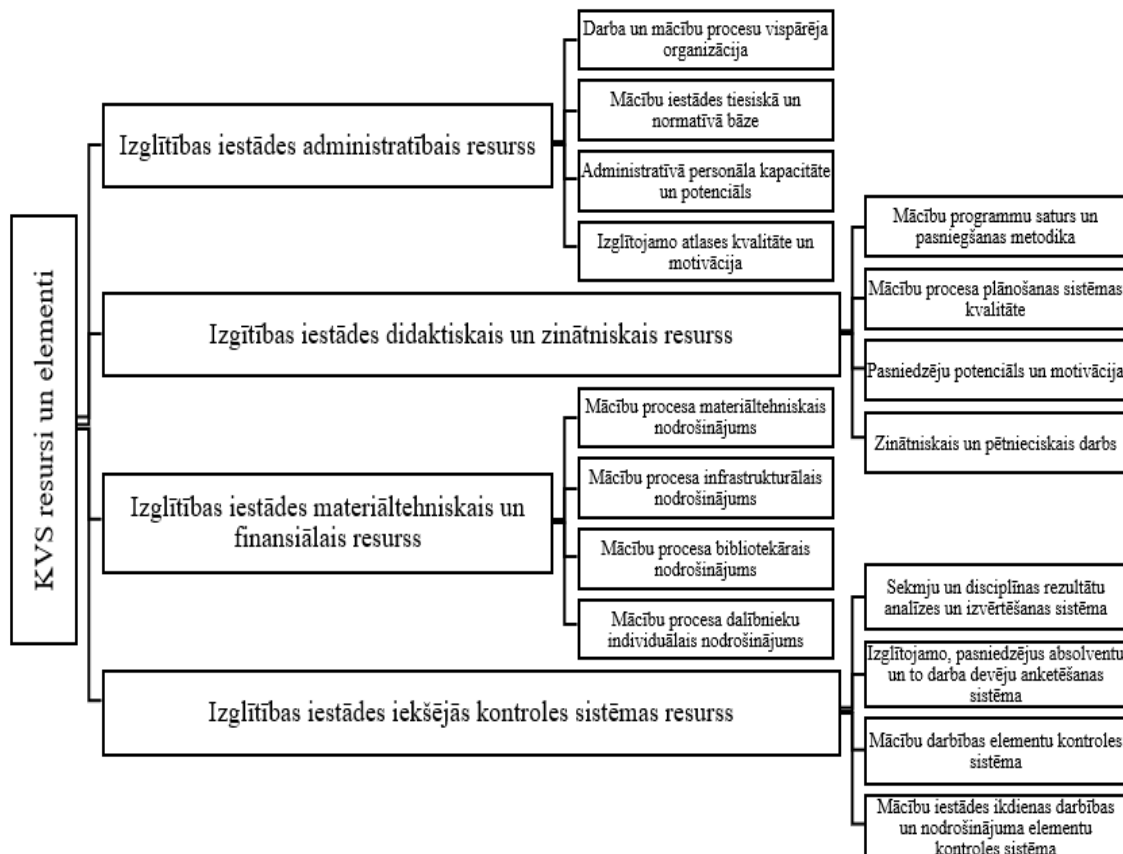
KVS resursi un elementi

Izglītības iestādes administratībais resurss

Darba un mācību procesu vispārēja organizācija

Mācību iestādes tiesiskā un normatīvā bāze

Administratīvā personāla kapacitāte un potenciāls

Izglītojamo atlases kvalitāte un motivācija

Izgītības iestādes didaktiskais un zinātniskais resurss

Mācību programmu saturs un pasniegšanas metodika

Mācību procesa plānošanas sistēmas kvalitāte

Pasniedzēju potenciāls un motivācija

Zinātniskais un pētnieciskais darbs

Izglītības iestādes materiāltehniskais un finansiālais resurss

Mācību procesa materiāltehniskais nodrošinājums

Mācību procesa infrastrukturālais nodrošinājums

Mācību procesa bibliotekārais nodrošinājums

Mācību procesa dalībnieku individuālais nodrošinājums

Izglītības iestādes iekšējās kontroles sistēmas resurss

Sekmju un disciplīnas rezultātu analīzes un izvērtēšanas sistēma

Izglītojamo, pasniedzējus absolventu un to darba devēju anketēšanas sistēma

Mācību darbības elementu kontroles sistēma

Mācību iestādes ikdienas darbības un nodrošinājuma elementu kontroles sistēma